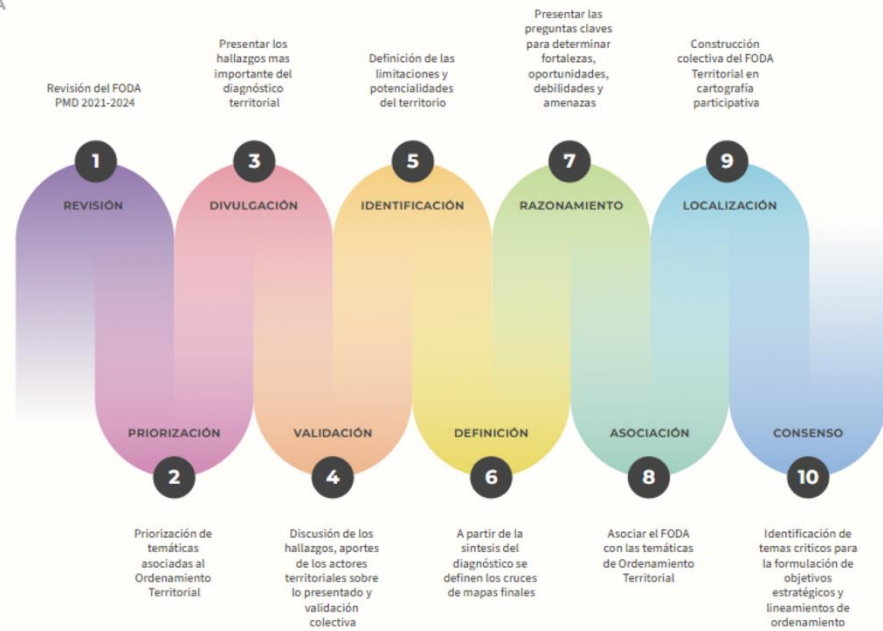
Revisión del FODA PMD 2021-2024

1

REVISIÓN

Presentar los hallazgos mas importante del diagnóstico territorial

3

DIVULGACIÓN

Definición de las limitaciones y potencialidades del territorio

5

IDENTIFICACIÓN

Presentar las preguntas claves para determinar fortalezas, oportunidades, debilidades y amenazas

7

RAZONAMIENTO

Construcción colectiva del FODA Territorial en cartografía participativa

9

LOCALIZACIÓN

PRIORIZACIÓN

2

Priorización de temáticas asociadas al Ordenamiento Territorial

VALIDACIÓN

4

Discusión de los hallazgos, aportes de los actores territoriales sobre lo presentado y validación colectiva

DEFINICIÓN

6

A partir de la síntesis del diagnóstico se definen los cruces de mapas finales

ASOCIACIÓN

8

Asociar el FODA con las temáticas de Ordenamiento Territorial

CONSENSO

10

Identificación de temas críticos para la formulación de objetivos estratégicos y lineamientos de ordenamiento